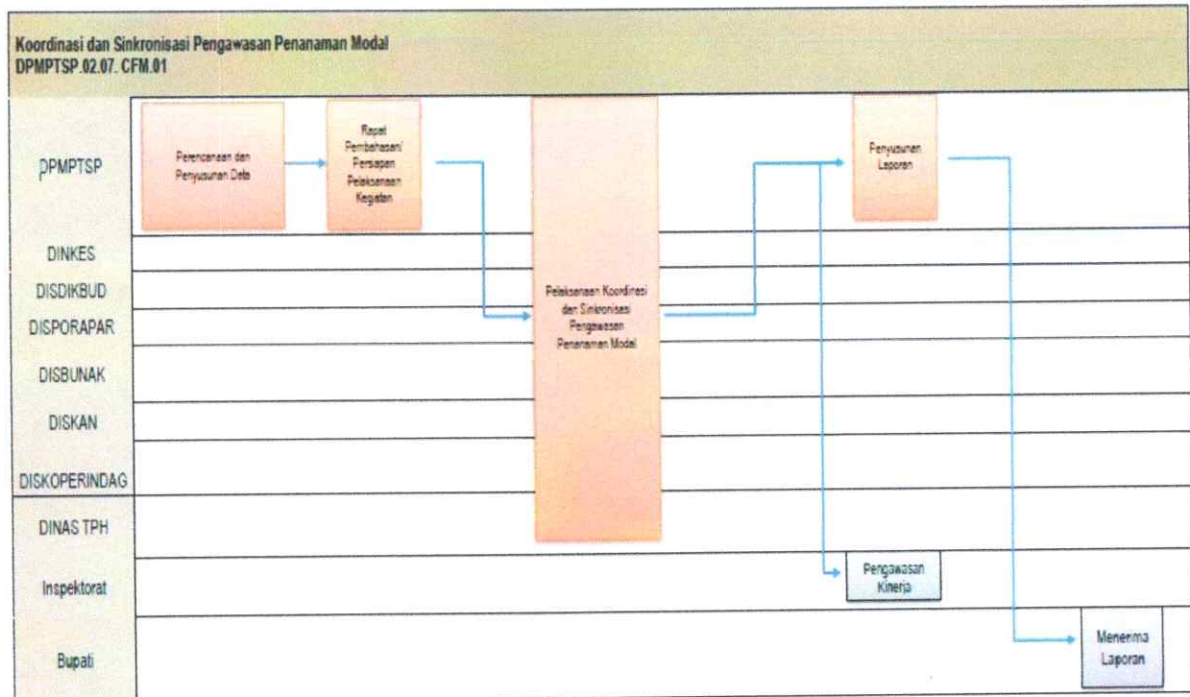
Koordinasi dan Sinkronisasi Pengawasan Penanaman Modal
DPMPTSP.02.07. CFM.01

DPMPTSP

Perencanaan dan Penyusunan Data

Rapat Pembahasan/ Persiapan Pelaksanaan Kegiatan

Penyusunan Laporan

DINKES

DISDIKBUD

DISPORAPAR

Pelaksanaan Koordinasi dan Sinkronisasi Pengawasan Penanaman Modal

DISBUNAK

DISKAN

DISKOPERINDAG

DINAS TPH

Inspektorat

Pengawasan Kinerja

Bupati

Menerima Laporan